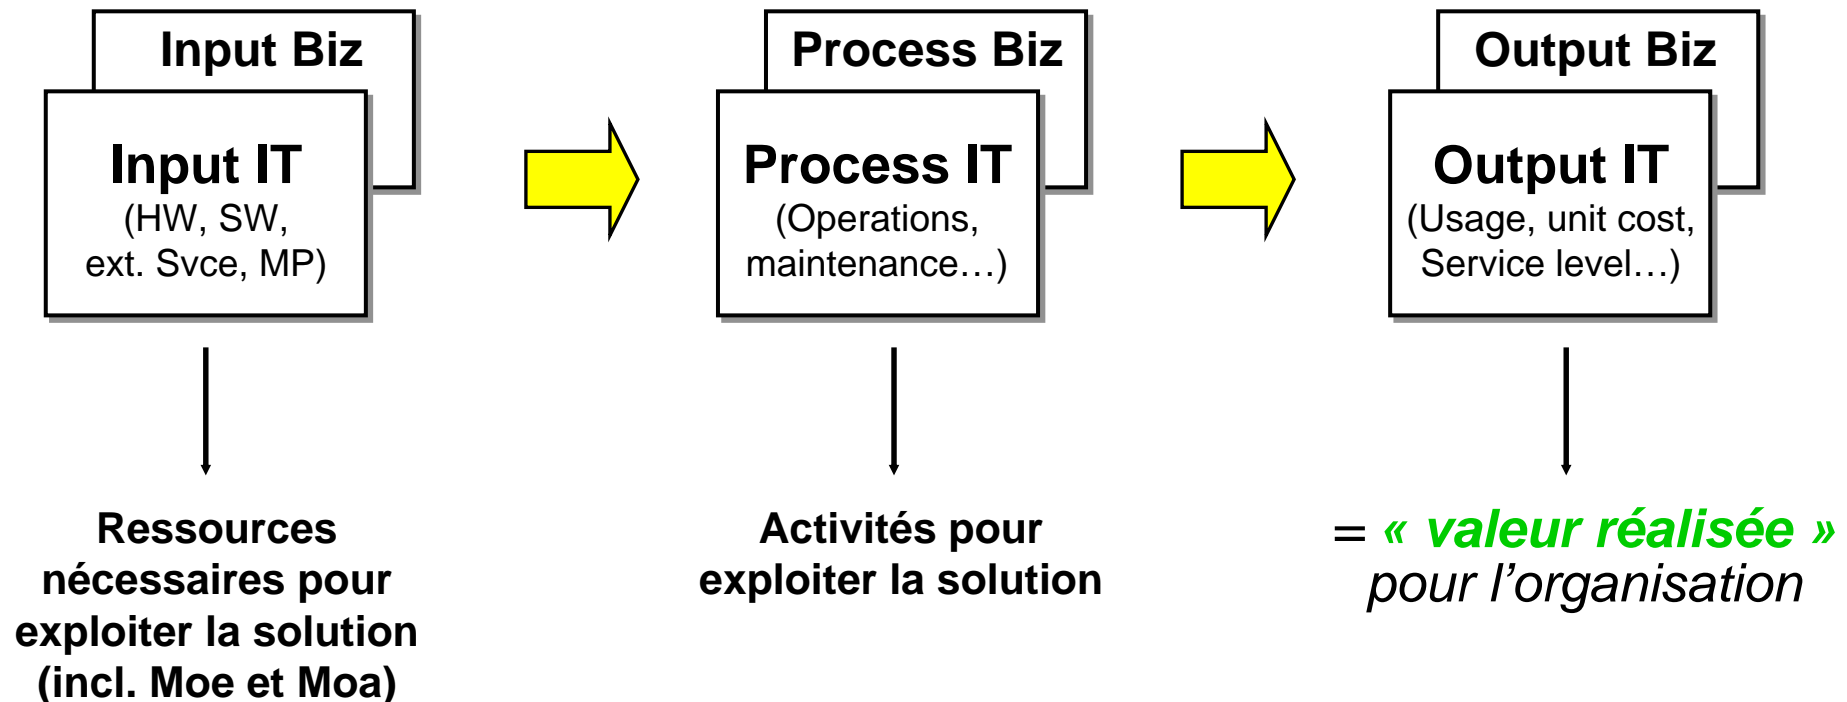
Input Biz

Input IT
(HW, SW, ext. Svce, MP)

Process Biz

Process IT
(Operations, maintenance…)

Output Biz

Output IT
(Usage, unit cost, Service level…)

Ressources nécessaires pour exploiter la solution (incl. Moe et Moa)

Activités pour exploiter la solution

= « valeur réalisée » pour l'organisation